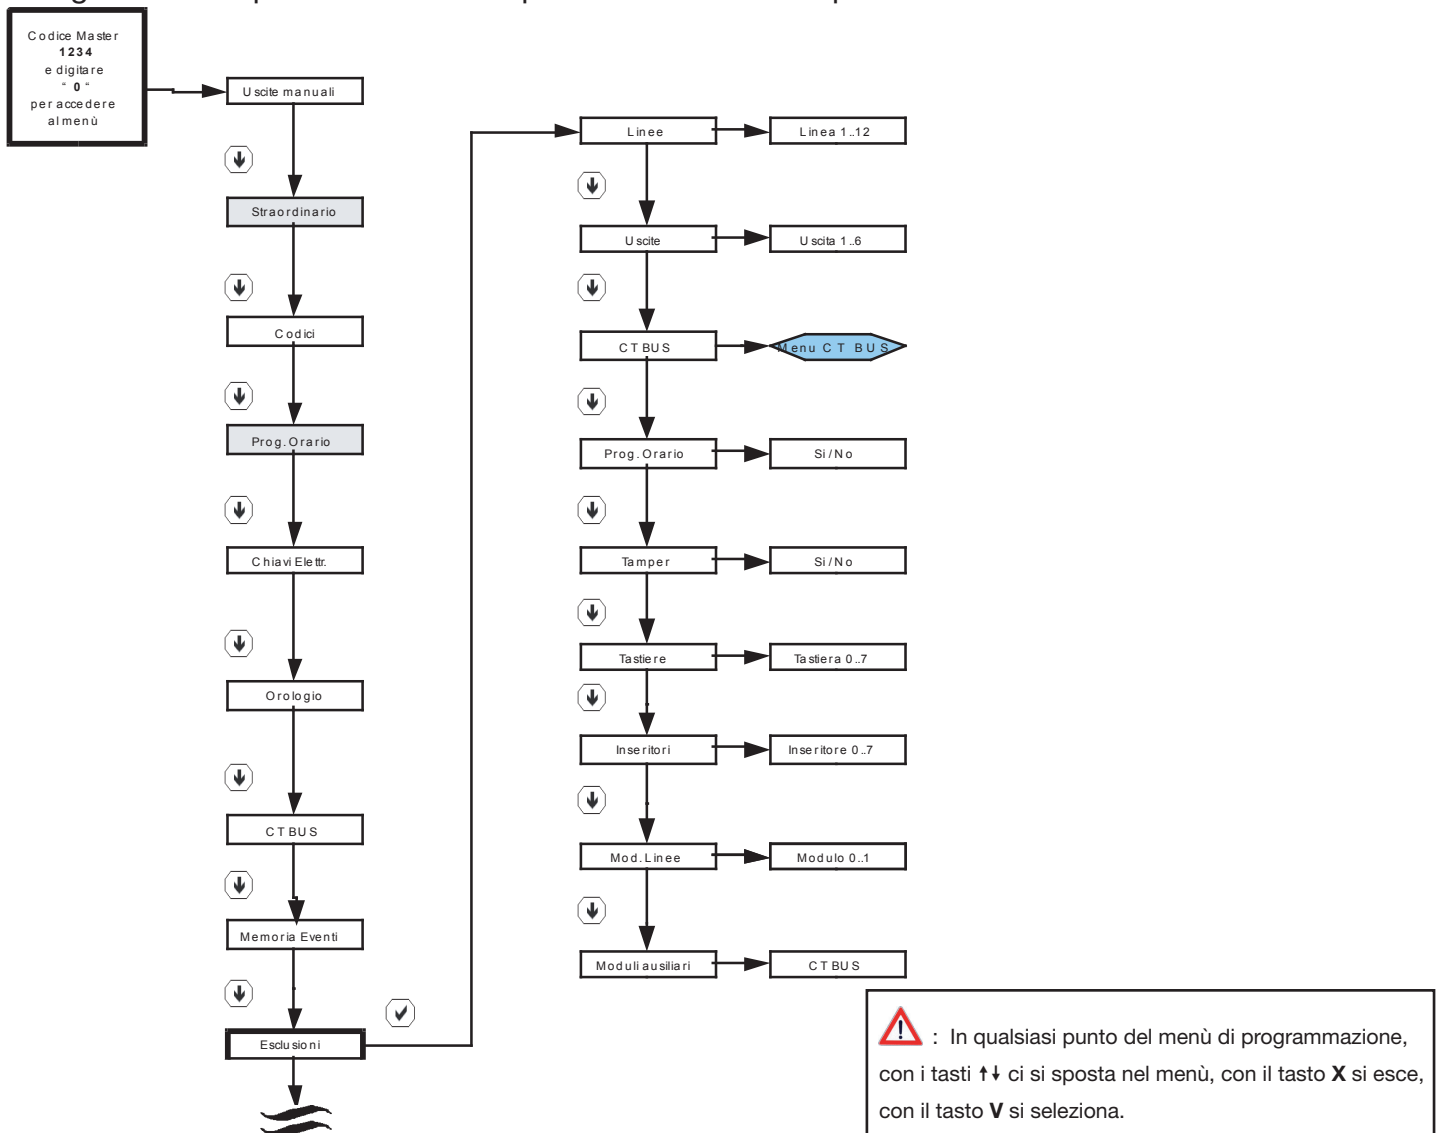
Codice Master
1234
e digitare
" 0 "
per accedere
al menù

Uscite manuali

Straordinario

Codici

Prog. Orario

Chiavi Elettr.

Orologio

CT BUS

Memoria Eventi

Esclusioni

Linee
Linea 1..12

Uscite
Uscita 1..6

CT BUS
Menu CT BUS

Prog. Orario
Si / No

Tamper
Si / No

Tastiere
Tastiera 0..7

Inseritori
Inseritore 0..7

Mod. Linee
Modulo 0..1

Moduli ausiliari
CT BUS

: In qualsiasi punto del menù di programmazione, con i tasti ↑↓ ci si sposta nel menù, con il tasto **X** si esce, con il tasto **V** si seleziona.